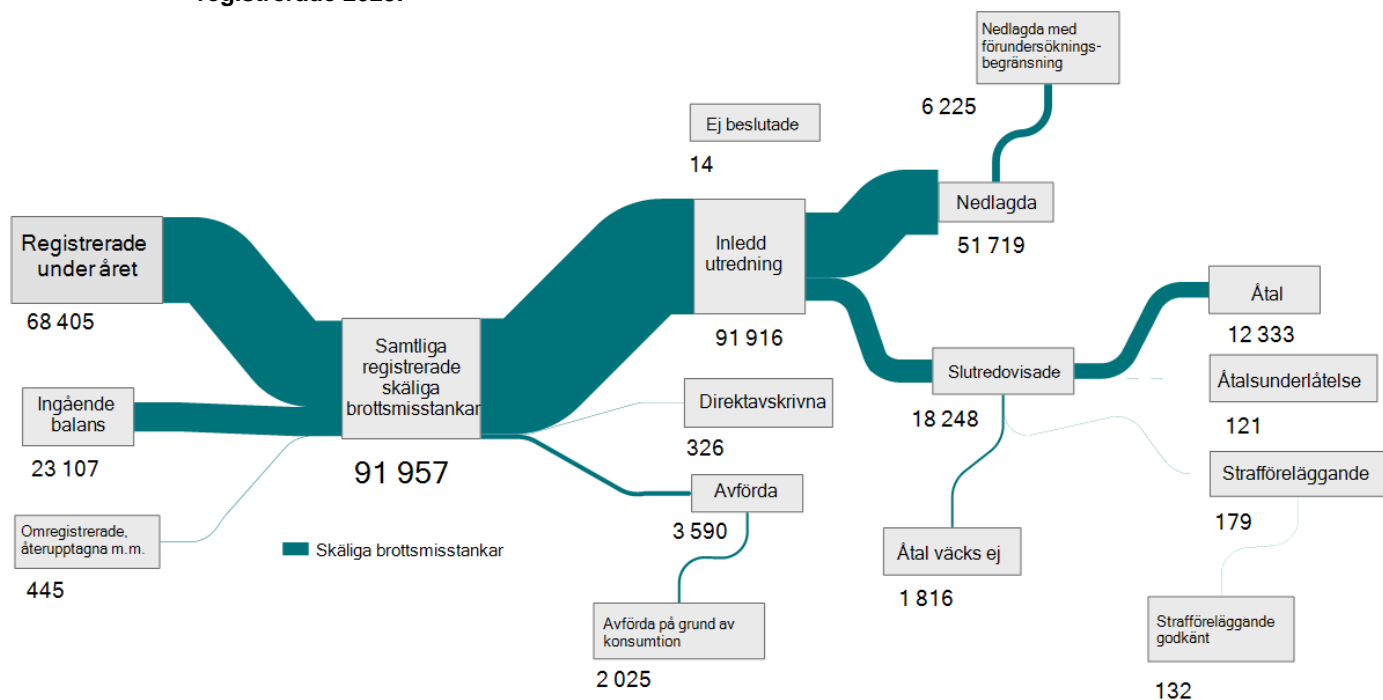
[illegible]

Registrerade under året
68 405

Ingående balans
23 107

Omregistrerade, återupptagna m.m.
445

Samtliga registrerade skäliga brottsmisstankar
91 957

Skäliga brottsmisstankar

Ej beslutade
14

Inledd utredning
91 916

Direktavskrivna
326

Avförda
3 590

Avförda på grund av konsumtion
2 025

Nedlagda med förundersökningsbegränsning
6 225

Nedlagda
51 719

Slutredovisade
18 248

Åtal väcks ej
1 816

Åtal
12 333

Åtalsunderlåtelse
121

Strafföreläggande
179

Strafföreläggande godkänt
132